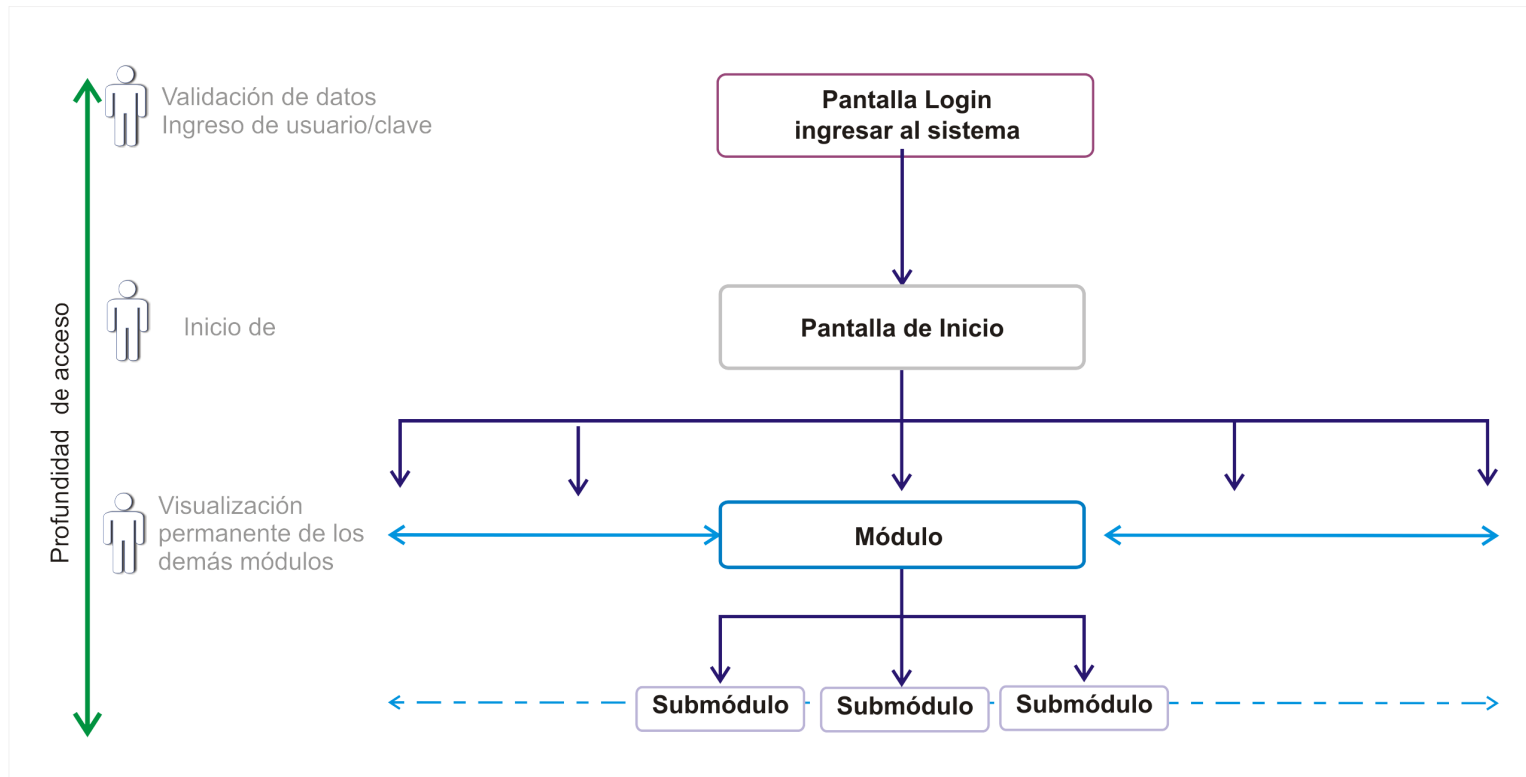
Profundidad de acceso

Validación de datos
Ingreso de usuario/clave

Pantalla Login
ingresar al sistema

Inicio de

Pantalla de Inicio

Visualización permanente de los demás módulos

Módulo

Submódulo

Submódulo

Submódulo